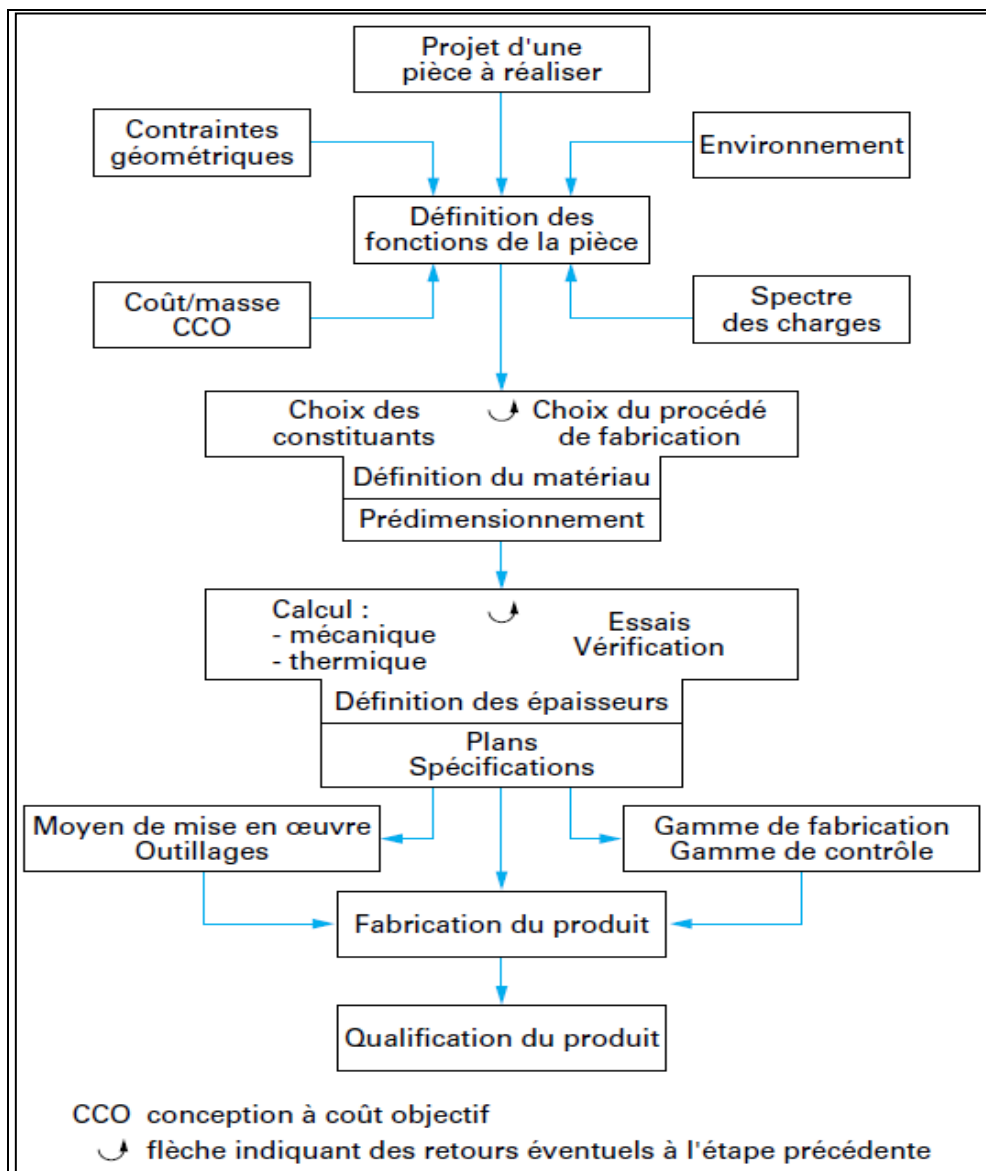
Projet d'une pièce à réaliser

Contraintes géométriques

Environnement

Définition des fonctions de la pièce

Coût/masse CCO

Spectre des charges

Choix des constituants ↻ Choix du procédé de fabrication

Définition du matériau

Prédimensionnement

Calcul :
- mécanique
- thermique
↻
Essais
Vérification

Définition des épaisseurs

Plans
Spécifications

Moyen de mise en œuvre
Outillages

Gamme de fabrication
Gamme de contrôle

Fabrication du produit

Qualification du produit

CCO conception à coût objectif
↻ flèche indiquant des retours éventuels à l'étape précédente